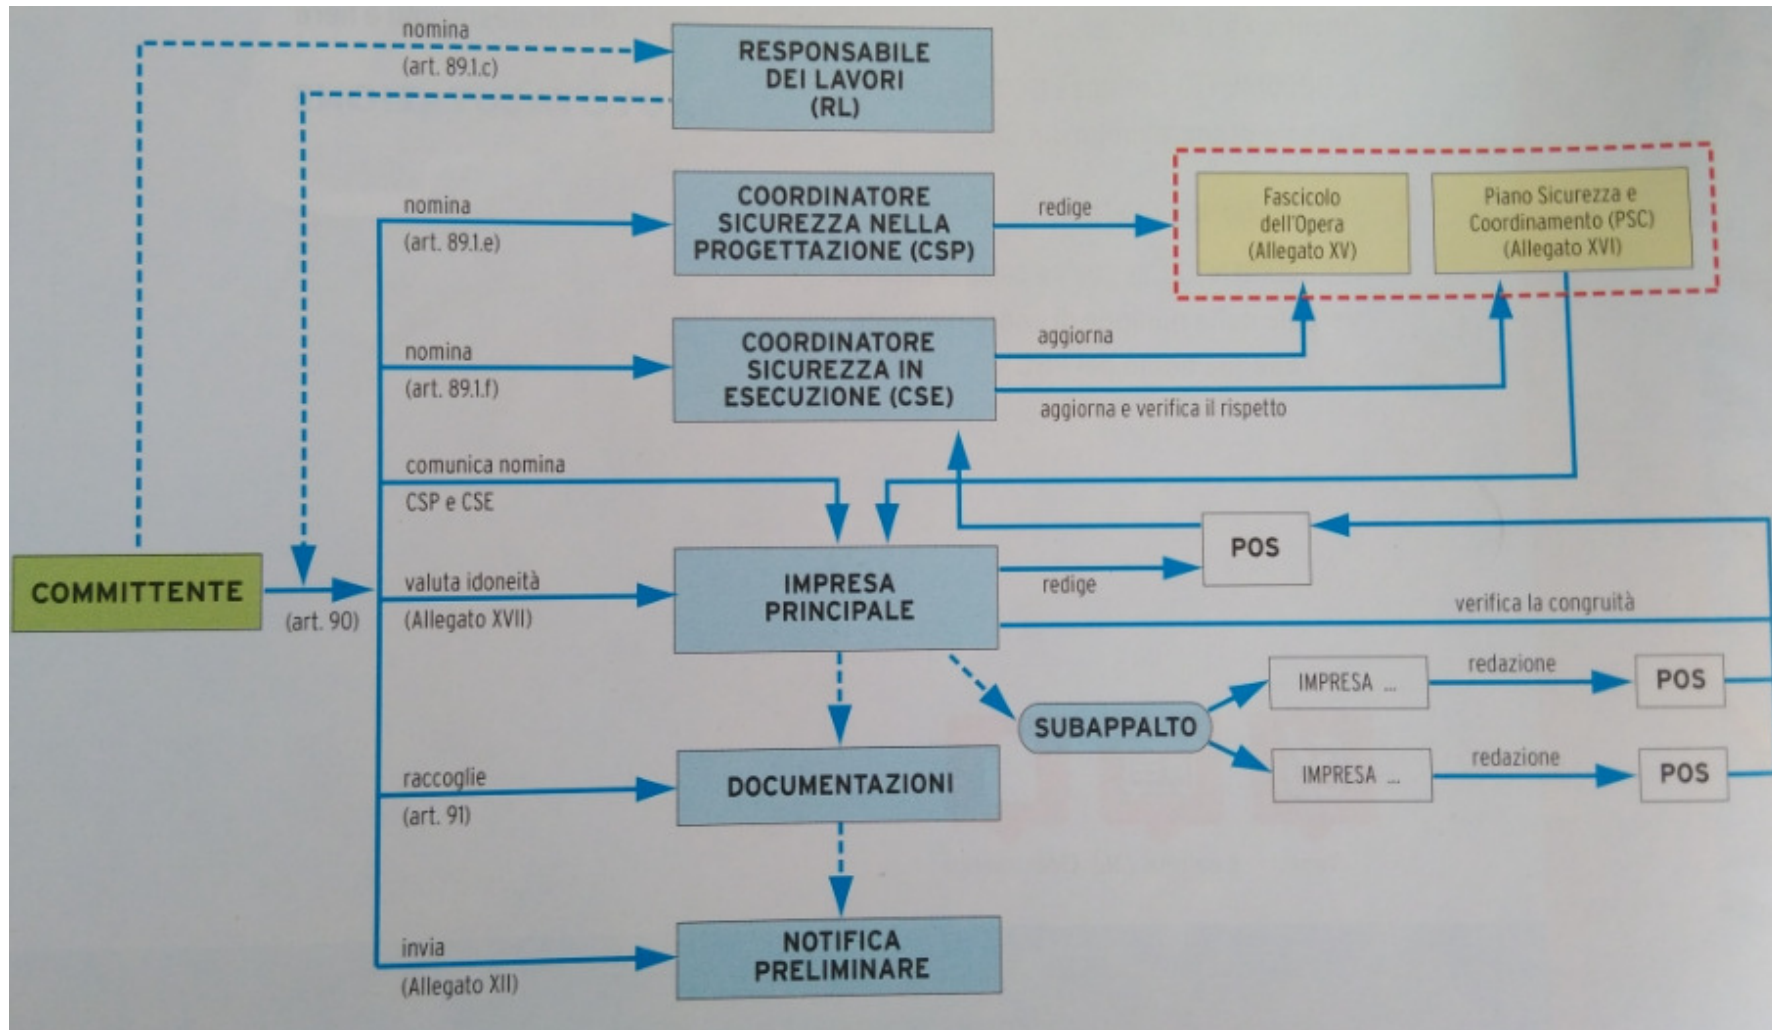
nomina
(art. 89.1.c)

RESPONSABILE DEI LAVORI (RL)

nomina
(art. 89.1.e)

COORDINATORE SICUREZZA NELLA PROGETTAZIONE (CSP)

redige

Fascicolo dell'Opera (Allegato XV)

Piano Sicurezza e Coordinamento (PSC) (Allegato XVI)

nomina
(art. 89.1.f)

COORDINATORE SICUREZZA IN ESECUZIONE (CSE)

aggiorna

aggiorna e verifica il rispetto

comunica nomina
CSP e CSE

POS

COMMITTENTE

(art. 90)

valuta idoneità
(Allegato XVII)

IMPRESA PRINCIPALE

redige

verifica la congruità

SUBAPPALTO

IMPRESA ...

redazione

POS

IMPRESA ...

redazione

POS

raccoglie
(art. 91)

DOCUMENTAZIONI

invia
(Allegato XII)

NOTIFICA PRELIMINARE